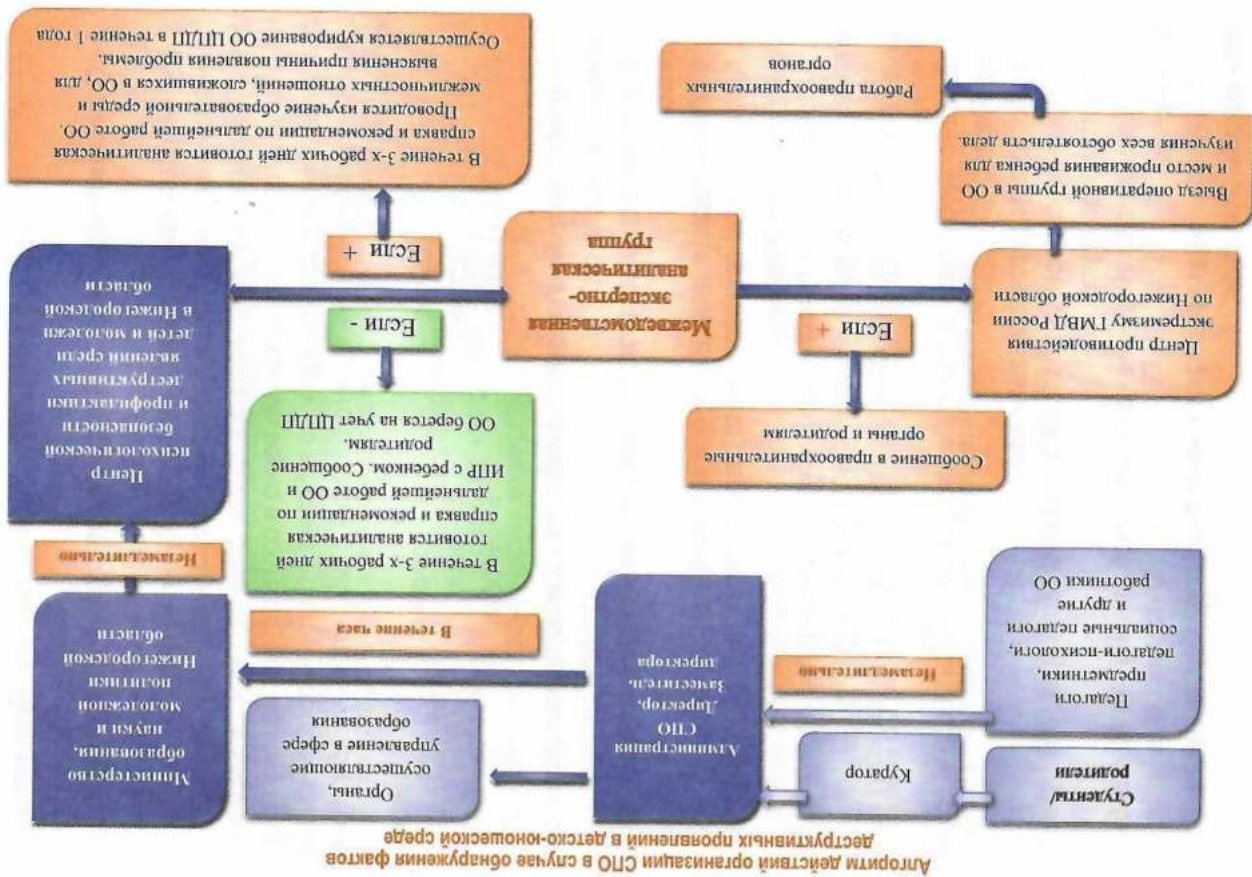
Алгоритм действий организации СПО в случае обнаружения фактов деструктивных проявлений в детско-юношеской среде

Студенты/ родители

Куратор

Педагоги предметники, педагоги-психологи, социальные педагоги и другие работники ОО

Незамедлительно

Администрация СПО Директор, Заместитель директора

Органы, осуществляющие управление в сфере образования

Министерство образования, науки и молодежной политики Нижегородской области

В течение часа

Незамедлительно

Центр психологической безопасности и профилактики деструктивных явлений среди детей и молодежи в Нижегородской области

В течение 3-х рабочих дней готовится аналитическая справка и рекомендации по дальнейшей работе ОО и ИПР с ребенком. Сообщение родителям. ОО берется на учет ЦПДП

Если -

Межведомственная экспертно-аналитическая группа

Если +

В течение 3-х рабочих дней готовится аналитическая справка и рекомендации по дальнейшей работе ОО. Проводится изучение образовательной среды и межличностных отношений, сложившихся в ОО, для выяснения причины появления проблемы. Осуществляется курирование ОО ЦПДП в течение 1 года

Если +

Сообщение в правоохранительные органы и родителям

Центр противодействия экстремизму ГУМВД России по Нижегородской области

Выезд оперативной группы в ОО и место проживания ребенка для изучения всех обстоятельств дела.

Работа правоохранительных органов